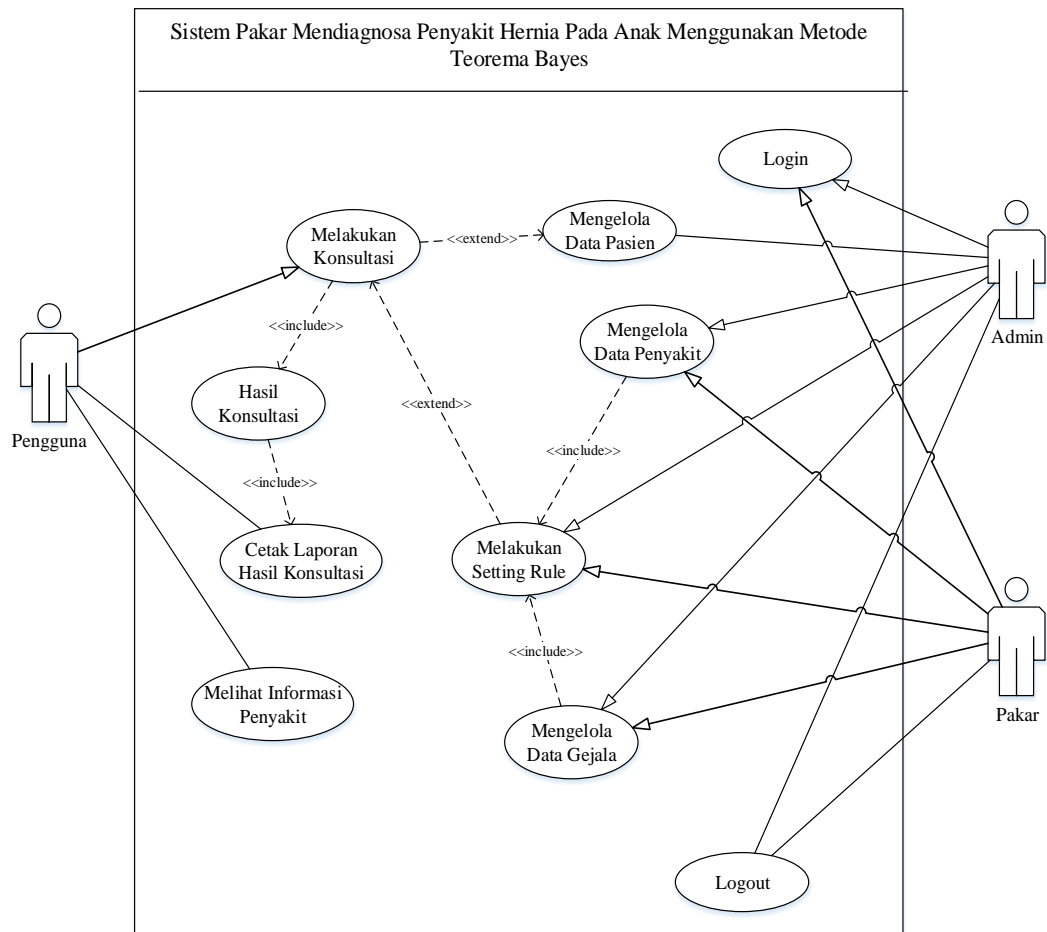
Sistem Pakar Mendiagnosa Penyakit Hernia Pada Anak Menggunakan Metode Teorema Bayes

Login

Melakukan Konsultasi

<<extend>>

Mengelola Data Pasien

Admin

Pengguna

<<include>>

Mengelola Data Penyakit

Hasil Konsultasi

<<extend>>

<<include>>

<<include>>

Cetak Laporan Hasil Konsultasi

Melakukan Setting Rule

Pakar

<<include>>

Melihat Informasi Penyakit

Mengelola Data Gejala

Logout